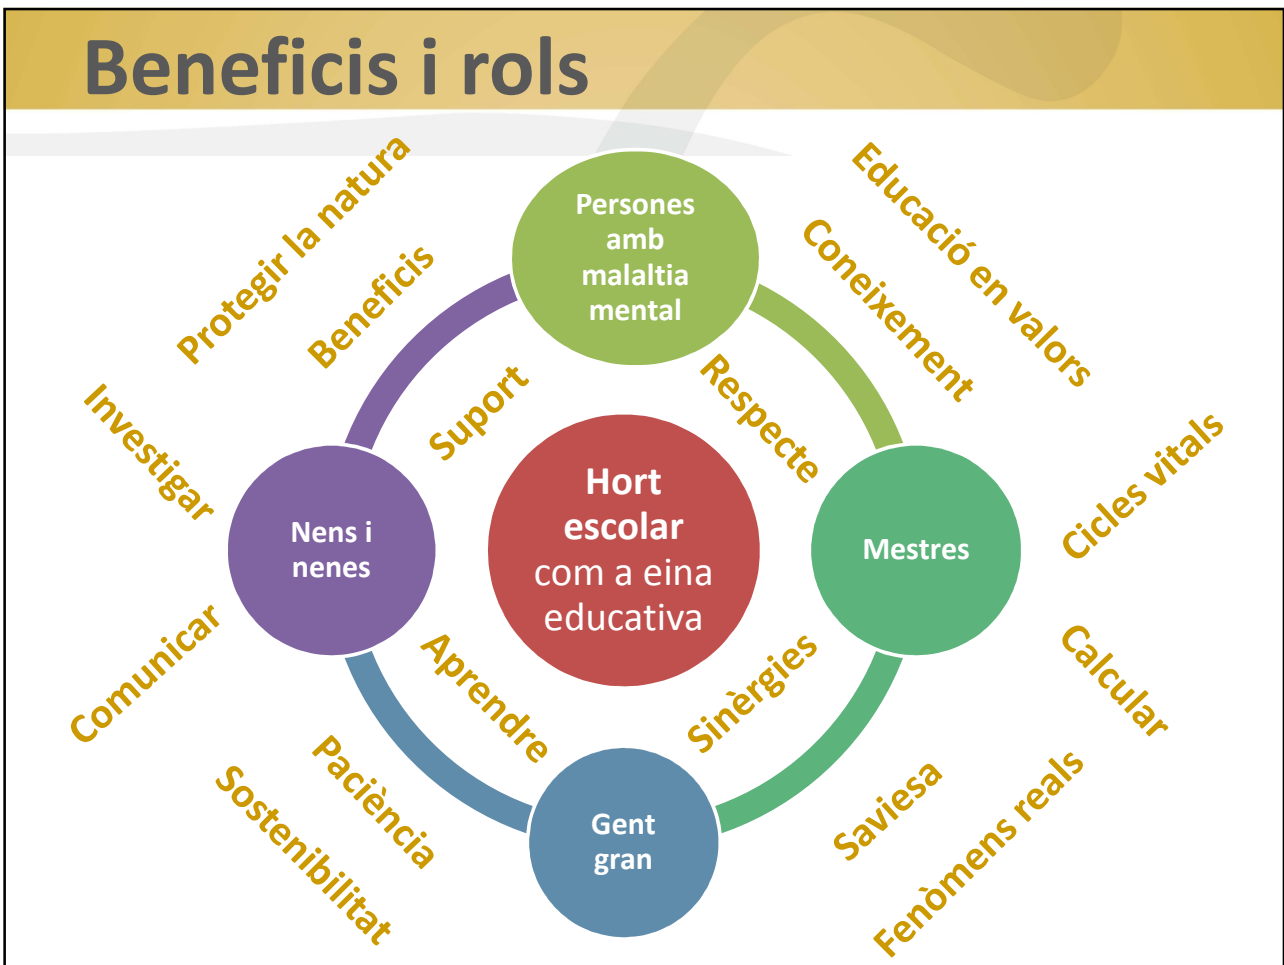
Beneficis i rols

Protegir la natura

Beneficis

Persones amb malaltia mental

Educació en valors

Coneixement

Investigar

Suport

Respecte

Cicles vitals

Nens i nenes

Hort escolar com a eina educativa

Mestres

Comunicar

Aprendre

Sinèrgies

Calcular

Paciència

Sostenibilitat

Gent gran

Saviesa

Fenòmens reals